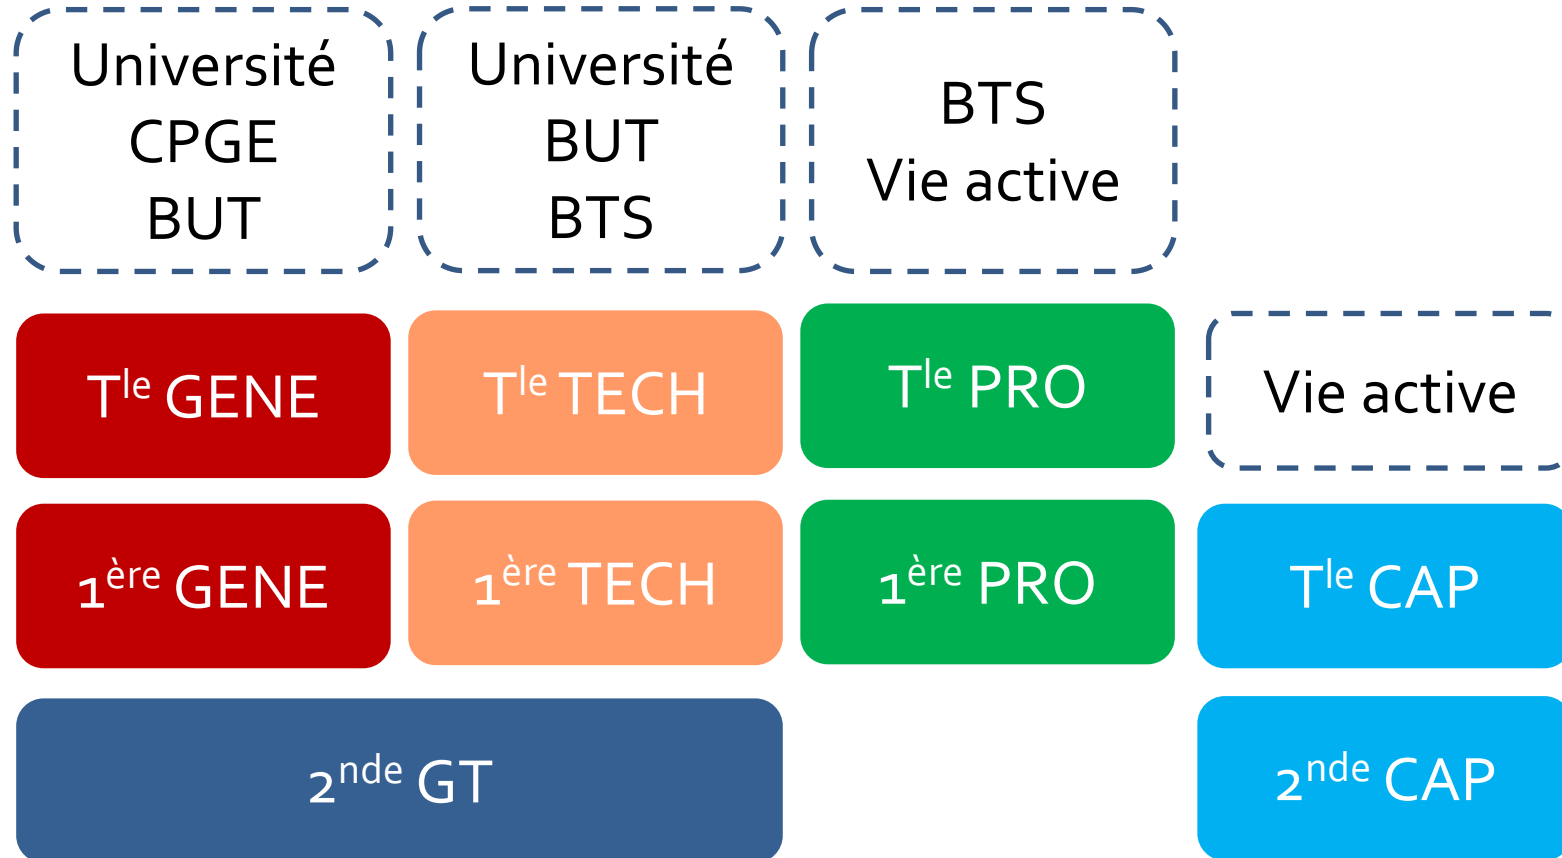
Université
CPGE
BUT

Université
BUT
BTS

BTS
Vie active

T$^{le}$ GENE

T$^{le}$ TECH

T$^{le}$ PRO

Vie active

1$^{ère}$ GENE

1$^{ère}$ TECH

1$^{ère}$ PRO

T$^{le}$ CAP

2$^{nde}$ GT

2$^{nde}$ CAP